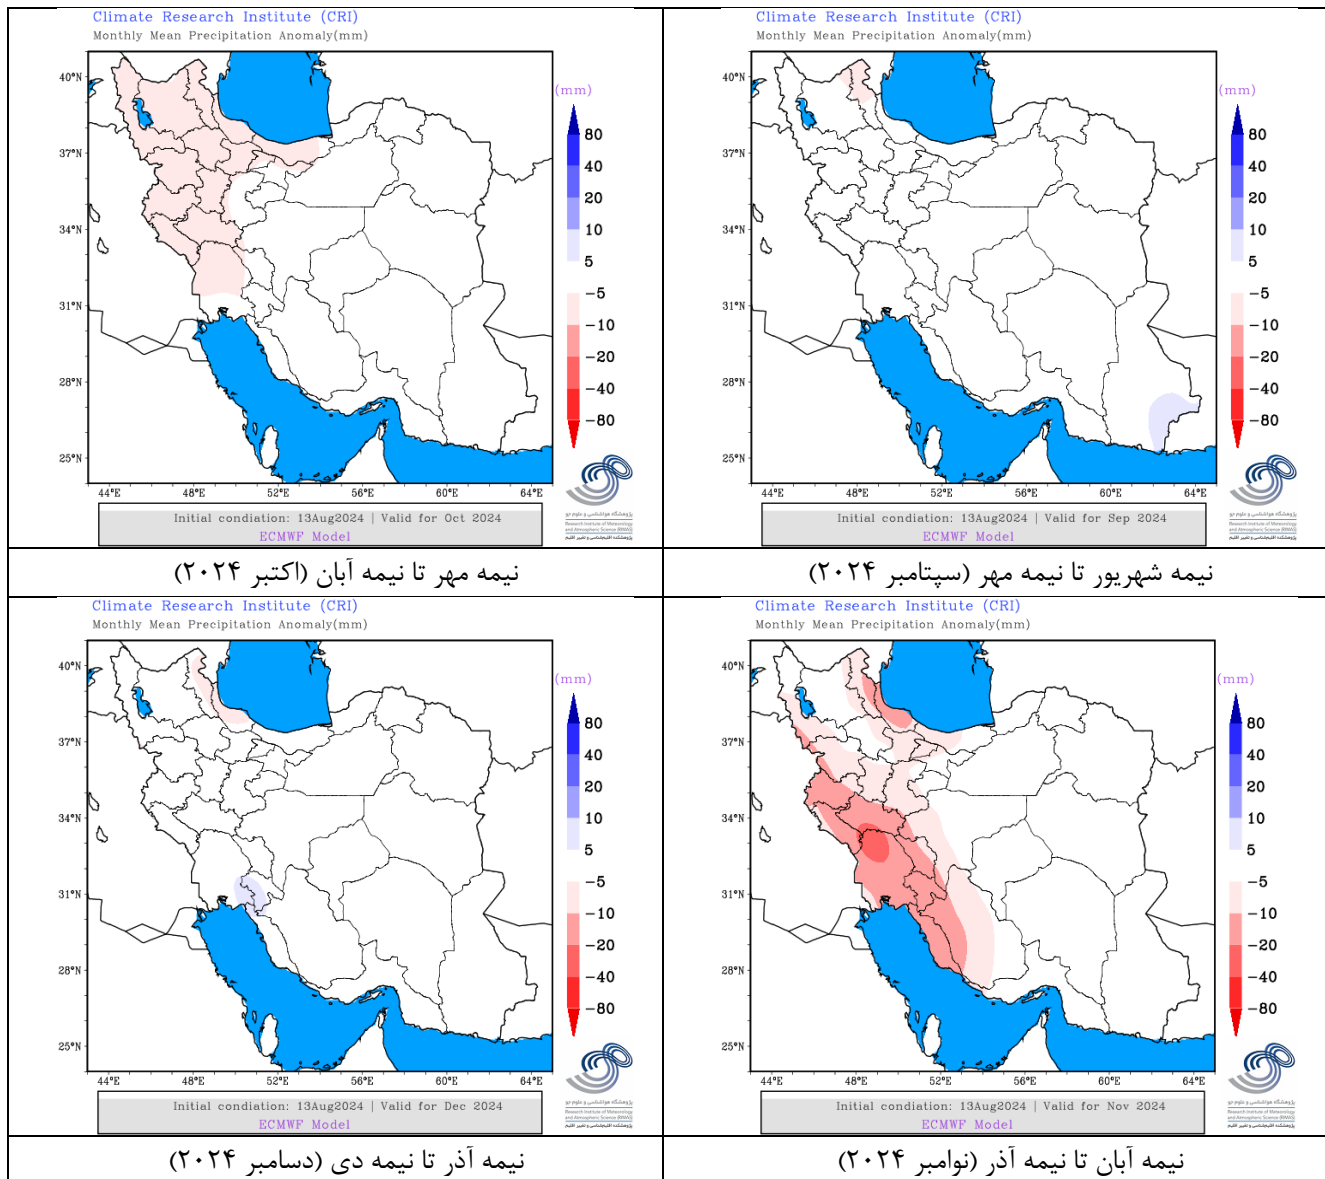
Climate Research Institute (CRI)
Monthly Mean Precipitation Anomaly(mm)

40°N
37°N
34°N
31°N
28°N
25°N
44°E 48°E 52°E 56°E 60°E 64°E

(mm)
80
40
20
10
5
−5
−10
−20
−40
−80

Initial condiation: 13Aug2024 | Valid for Sep 2024
ECMWF Model

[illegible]

Climate Research Institute (CRI)
Monthly Mean Precipitation Anomaly(mm)

40°N
37°N
34°N
31°N
28°N
25°N
44°E 48°E 52°E 56°E 60°E 64°E

(mm)
80
40
20
10
5
−5
−10
−20
−40
−80

Initial condiation: 13Aug2024 | Valid for Oct 2024
ECMWF Model

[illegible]

نیمه شهریور تا نیمه مهر (سپتامبر ۲۰۲۴)

نیمه مهر تا نیمه آبان (اکتبر ۲۰۲۴)

Climate Research Institute (CRI)
Monthly Mean Precipitation Anomaly(mm)

40°N
37°N
34°N
31°N
28°N
25°N
44°E 48°E 52°E 56°E 60°E 64°E

(mm)
80
40
20
10
5
−5
−10
−20
−40
−80

Initial condiation: 13Aug2024 | Valid for Nov 2024
ECMWF Model

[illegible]

Climate Research Institute (CRI)
Monthly Mean Precipitation Anomaly(mm)

40°N
37°N
34°N
31°N
28°N
25°N
44°E 48°E 52°E 56°E 60°E 64°E

(mm)
80
40
20
10
5
−5
−10
−20
−40
−80

Initial condiation: 13Aug2024 | Valid for Dec 2024
ECMWF Model

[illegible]

نیمه آبان تا نیمه آذر (نوامبر ۲۰۲۴)

نیمه آذر تا نیمه دی (دسامبر ۲۰۲۴)